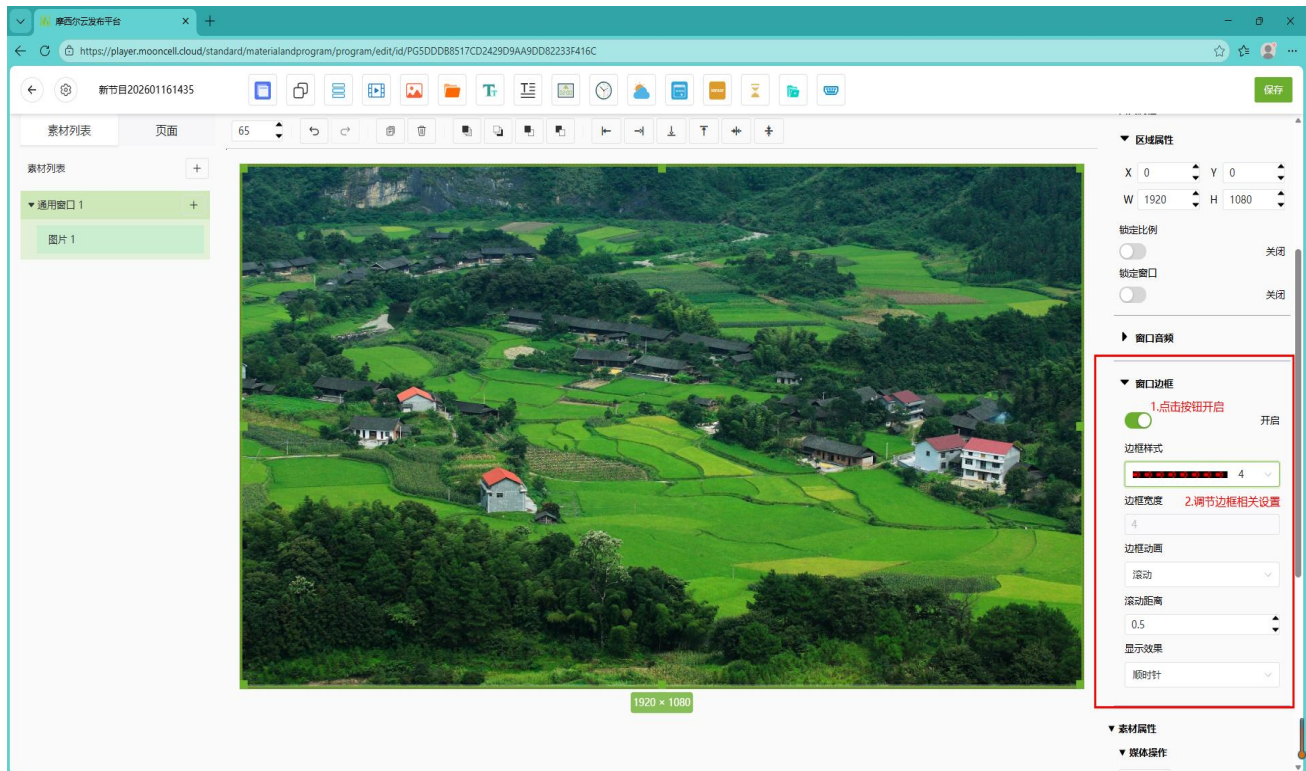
摩西尔云发布平台

https://player.mooncell.cloud/standard/materialandprogram/program/edit/id/PG5DDDB8517CD2429D9AA9DD82233F416C

新节目202601161435

保存

素材列表

页面

65

素材列表

▾ 通用窗口 1

图片 1

1920 × 1080

▾ 区域属性

X 0

Y 0

W 1920

H 1080

锁定比例

关闭

锁定窗口

关闭

▸ 窗口音频

▾ 窗口边框

1.点击按钮开启

开启

边框样式

4

边框宽度

2.调节边框相关设置

4

边框动画

滚动

滚动距离

0.5

显示效果

顺时针

▾ 素材属性

▾ 媒体操作